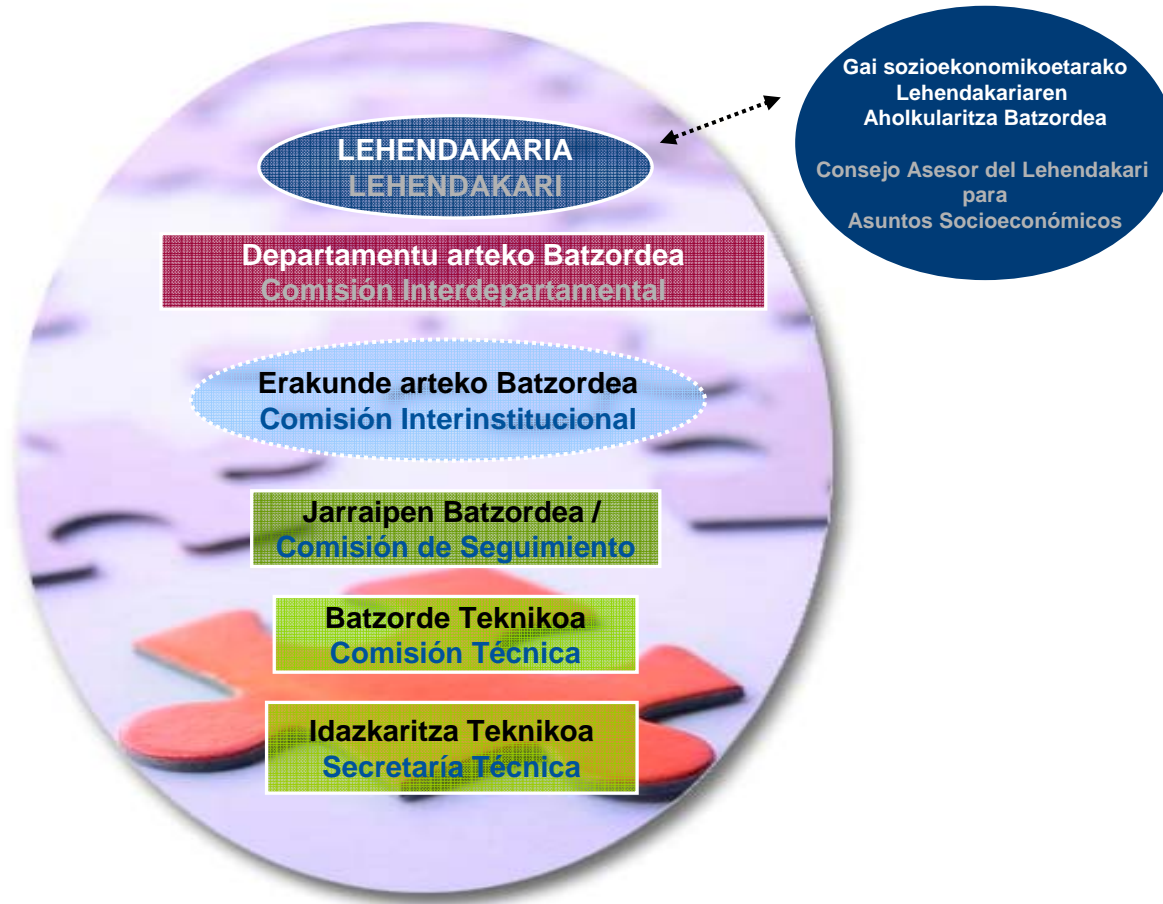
Gai sozioekonomikoetarako Lehendakariaren Aholkularitza Batzordea

Consejo Asesor del Lehendakari para Asuntos Socioeconómicos

LEHENDAKARIA
LEHENDAKARI

Departamentu arteko Batzordea
Comisión Interdepartamental

Erakunde arteko Batzordea
Comisión Interinstitucional

Jarraipen Batzordea /
Comisión de Seguimiento

Batzorde Teknikoa
Comisión Técnica

Idazkaritza Teknikoa
Secretaría Técnica